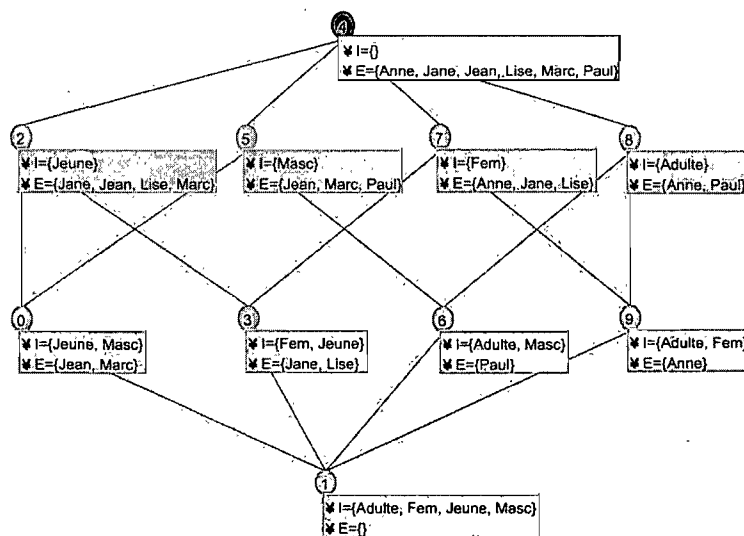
4
¥ I={}
¥ E={Anne, Jane, Jean, Lise, Marc, Paul}

2
¥ I={Jeune}
¥ E={Jane, Jean, Lise, Marc}

5
¥ I={Masc}
¥ E={Jean, Marc, Paul}

7
¥ I={Fem}
¥ E={Anne, Jane, Lise}

8
¥ I={Adulte}
¥ E={Anne, Paul}

0
¥ I={Jeune, Masc}
¥ E={Jean, Marc}

3
¥ I={Fem, Jeune}
¥ E={Jane, Lise}

6
¥ I={Adulte, Masc}
¥ E={Paul}

9
¥ I={Adulte, Fem}
¥ E={Anne}

1
¥ I={Adulte, Fem, Jeune, Masc}
¥ E={}